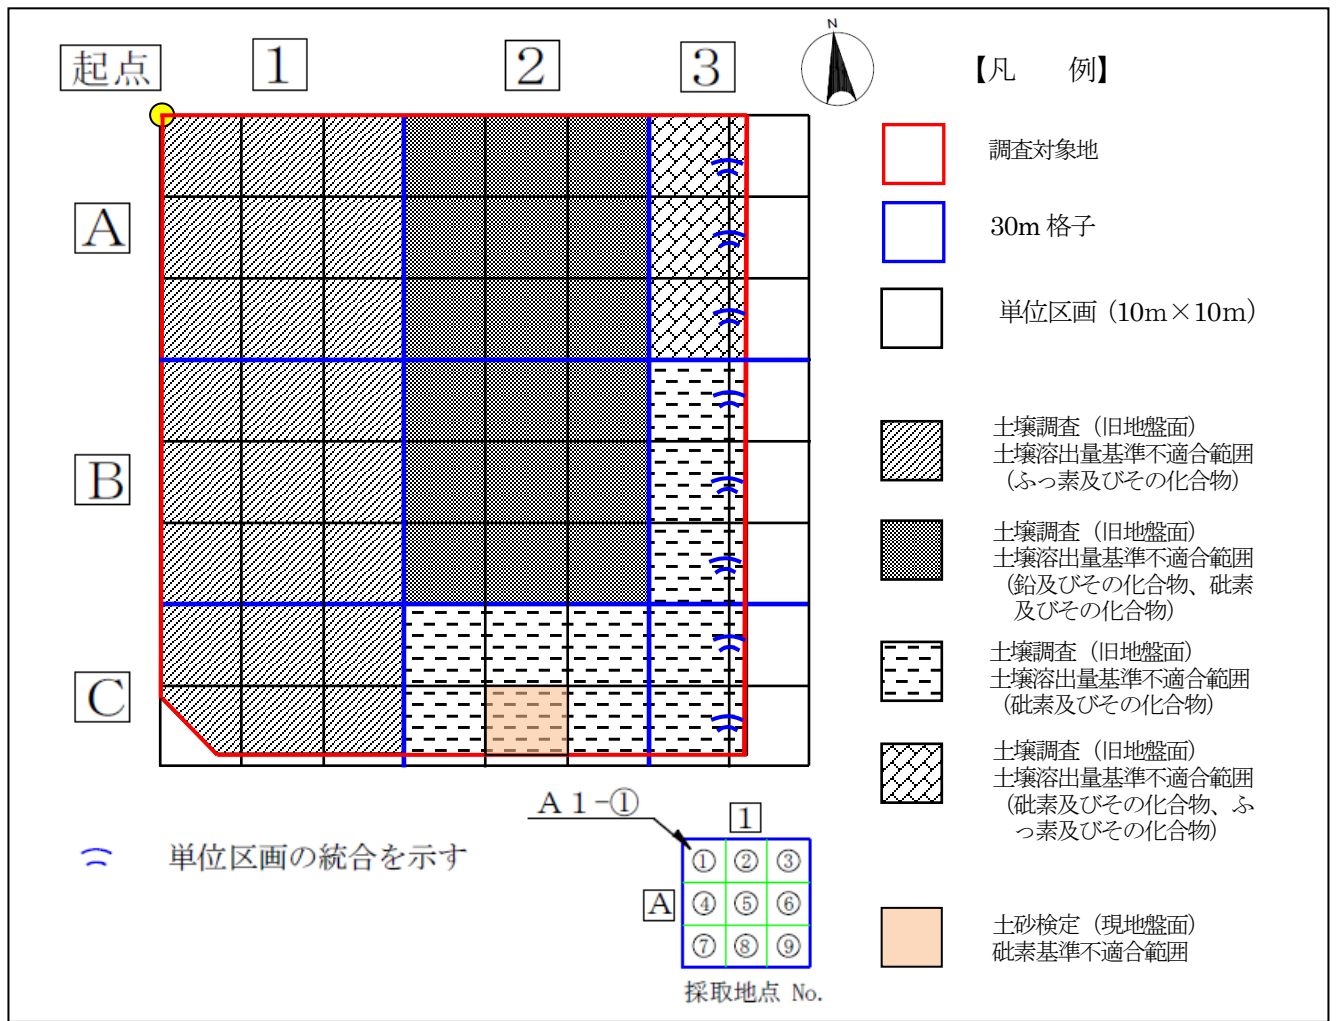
起点

1

2

3

N

【凡　例】

調査対象地

30m 格子

単位区画（10m×10m）

土壌調査（旧地盤面）
土壌溶出量基準不適合範囲
（ふっ素及びその化合物）

土壌調査（旧地盤面）
土壌溶出量基準不適合範囲
（鉛及びその化合物、砒素及びその化合物）

土壌調査（旧地盤面）
土壌溶出量基準不適合範囲
（砒素及びその化合物）

土壌調査（旧地盤面）
土壌溶出量基準不適合範囲
（砒素及びその化合物、ふっ素及びその化合物）

土砂検定（現地盤面）
砒素基準不適合範囲

A

B

C

単位区画の統合を示す

A 1 −①

1

A

| ① | ② | ③ |
|---|---|---|
| ④ | ⑤ | ⑥ |
| ⑦ | ⑧ | ⑨ |

採取地点 No.